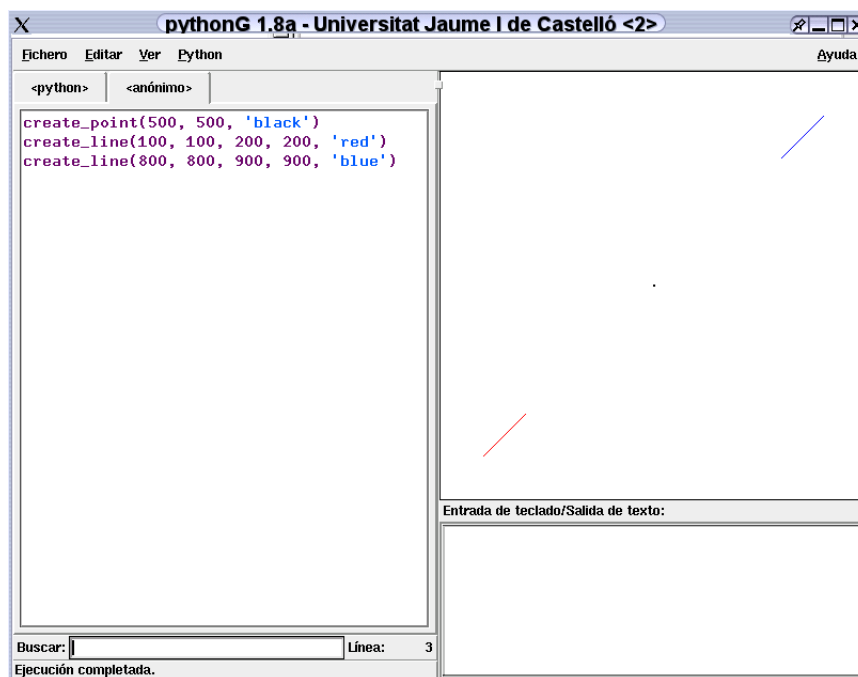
X pythonG 1.8a - Universitat Jaume I de Castelló <2>

Fichero Editar Ver Python Ayuda

<python> <anónimo>

create_point(500, 500, 'black')
create_line(100, 100, 200, 200, 'red')
create_line(800, 800, 900, 900, 'blue')

Entrada de teclado/Salida de texto:

Buscar: Línea: 3

Ejecución completada.